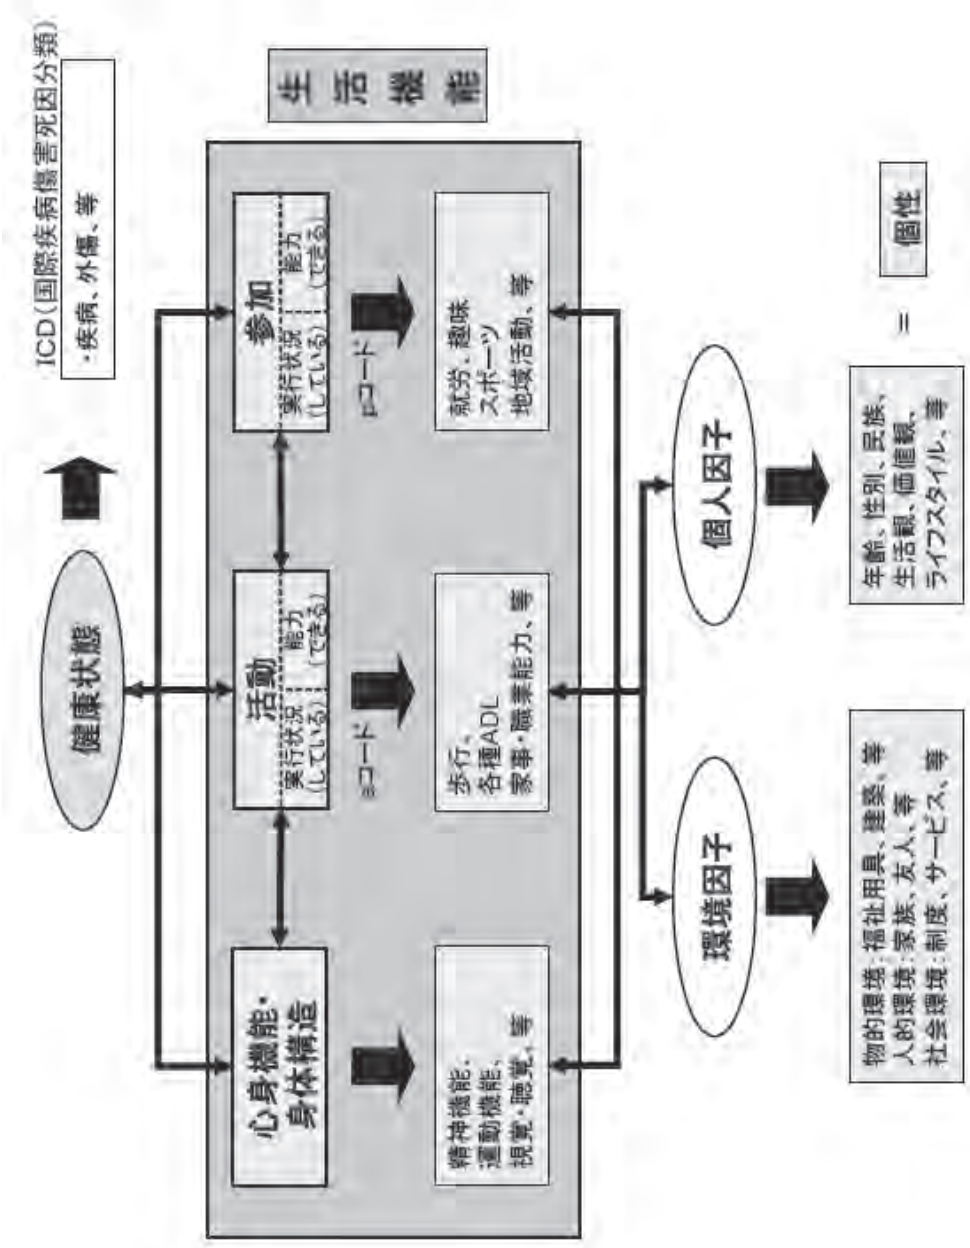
ICD（国際疾病傷害死因分類）
・疾病、外傷、等

健康状態

生活機能

心身機能・身体構造

活動
実行状況（している）
能力（できる）

参加
実行状況（している）
能力（できる）

aコード

pコード

精神機能、運動機能、視覚・聴覚、等

歩行、各種ADL
家事・職業能力、等

就労、趣味
スポーツ
地域活動、等

環境因子

個人因子

物的環境：福祉用具、建築、等
人的環境：家族、友人、等
社会環境：制度、サービス、等

年齢、性別、民族、生活歴、価値観、ライフスタイル、等

＝

個性